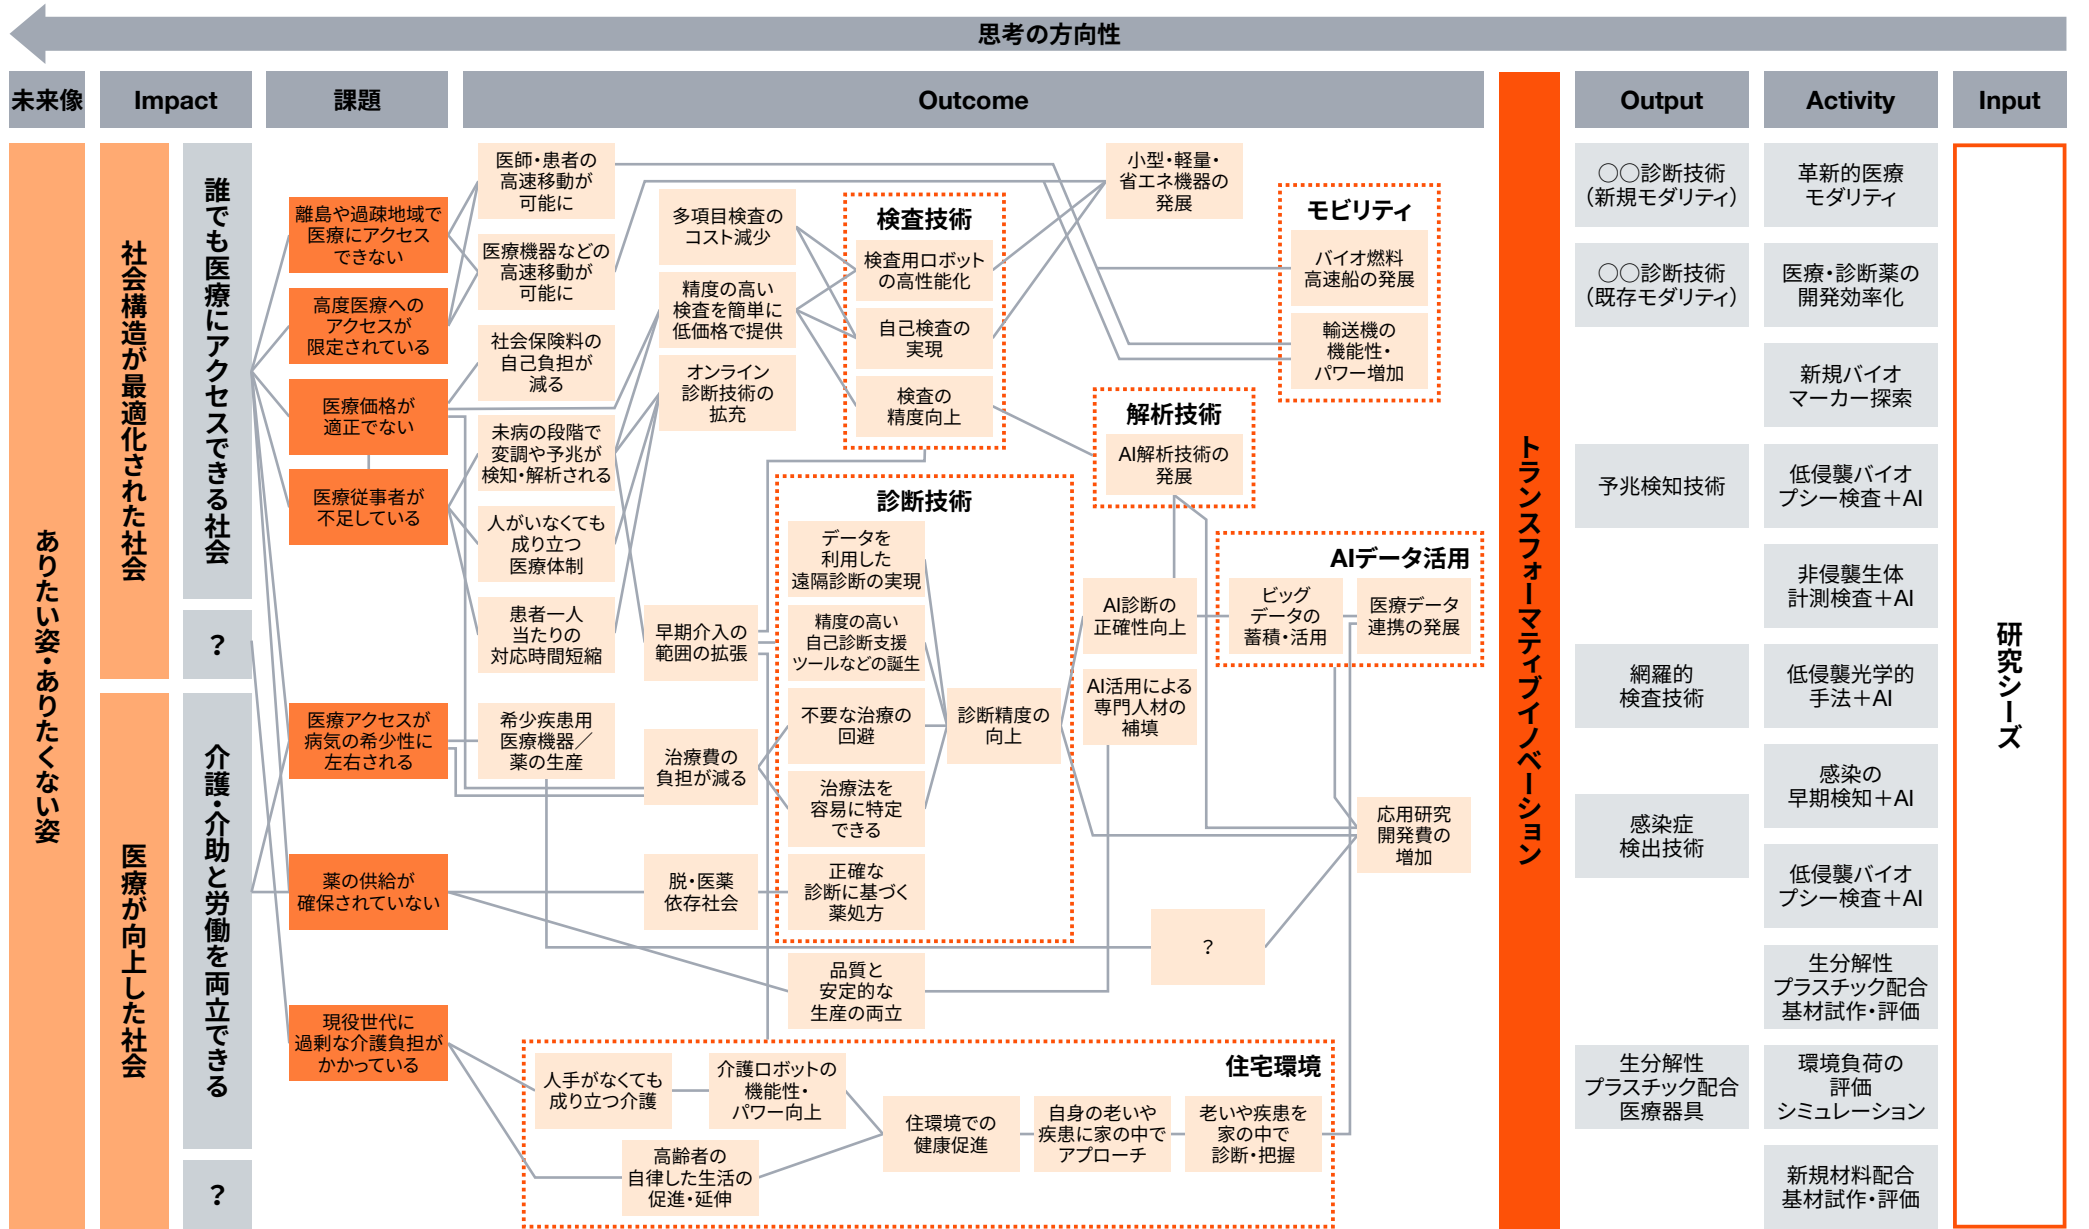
思考の方向性

未来像

Impact

課題

Outcome

Output

Activity

Input

ありたい姿・ありたくない姿

社会構造が最適化された社会

医療が向上した社会

誰でも医療にアクセスできる社会

?

介護・介助と労働を両立できる

?

離島や過疎地域で医療にアクセスできない

高度医療へのアクセスが限定されている

医療価格が適正でない

医療従事者が不足している

医療アクセスが病気の希少性に左右される

薬の供給が確保されていない

現役世代に過剰な介護負担がかかっている

医師・患者の高速移動が可能に

医療機器などの高速移動が可能に

社会保険料の自己負担が減る

未病の段階で変調や予兆が検知・解析される

人がいなくても成り立つ医療体制

患者一人当たりの対応時間短縮

希少疾患用医療機器／薬の生産

多項目検査のコスト減少

精度の高い検査を簡単に低価格で提供

オンライン診断技術の拡充

早期介入の範囲の拡張

治療費の負担が減る

脱・医薬依存社会

検査技術

検査用ロボットの高性能化

自己検査の実現

検査の精度向上

診断技術

データを利用した遠隔診断の実現

精度の高い自己診断支援ツールなどの誕生

不要な治療の回避

治療法を容易に特定できる

正確な診断に基づく薬処方

診断精度の向上

品質と安定的な生産の両立

小型・軽量・省エネ機器の発展

解析技術

AI解析技術の発展

AI診断の正確性向上

AI活用による専門人材の補填

モビリティ

バイオ燃料高速船の発展

輸送機の機能性・パワー増加

AIデータ活用

ビッグデータの蓄積・活用

医療データ連携の発展

応用研究開発費の増加

?

住宅環境

人手がなくても成り立つ介護

介護ロボットの機能性・パワー向上

高齢者の自律した生活の促進・延伸

住環境での健康促進

自身の老いや疾患に家の中でアプローチ

老いや疾患を家の中で診断・把握

トランスフォーマティブイノベーション

○○診断技術（新規モダリティ）

○○診断技術（既存モダリティ）

予兆検知技術

網羅的検査技術

感染症検出技術

生分解性プラスチック配合医療器具

革新的医療モダリティ

医療・診断薬の開発効率化

新規バイオマーカー探索

低侵襲バイオプシー検査＋AI

非侵襲生体計測検査＋AI

低侵襲光学的手法＋AI

感染の早期検知＋AI

低侵襲バイオプシー検査＋AI

生分解性プラスチック配合基材試作・評価

環境負荷の評価シミュレーション

新規材料配合基材試作・評価

研究シーズ